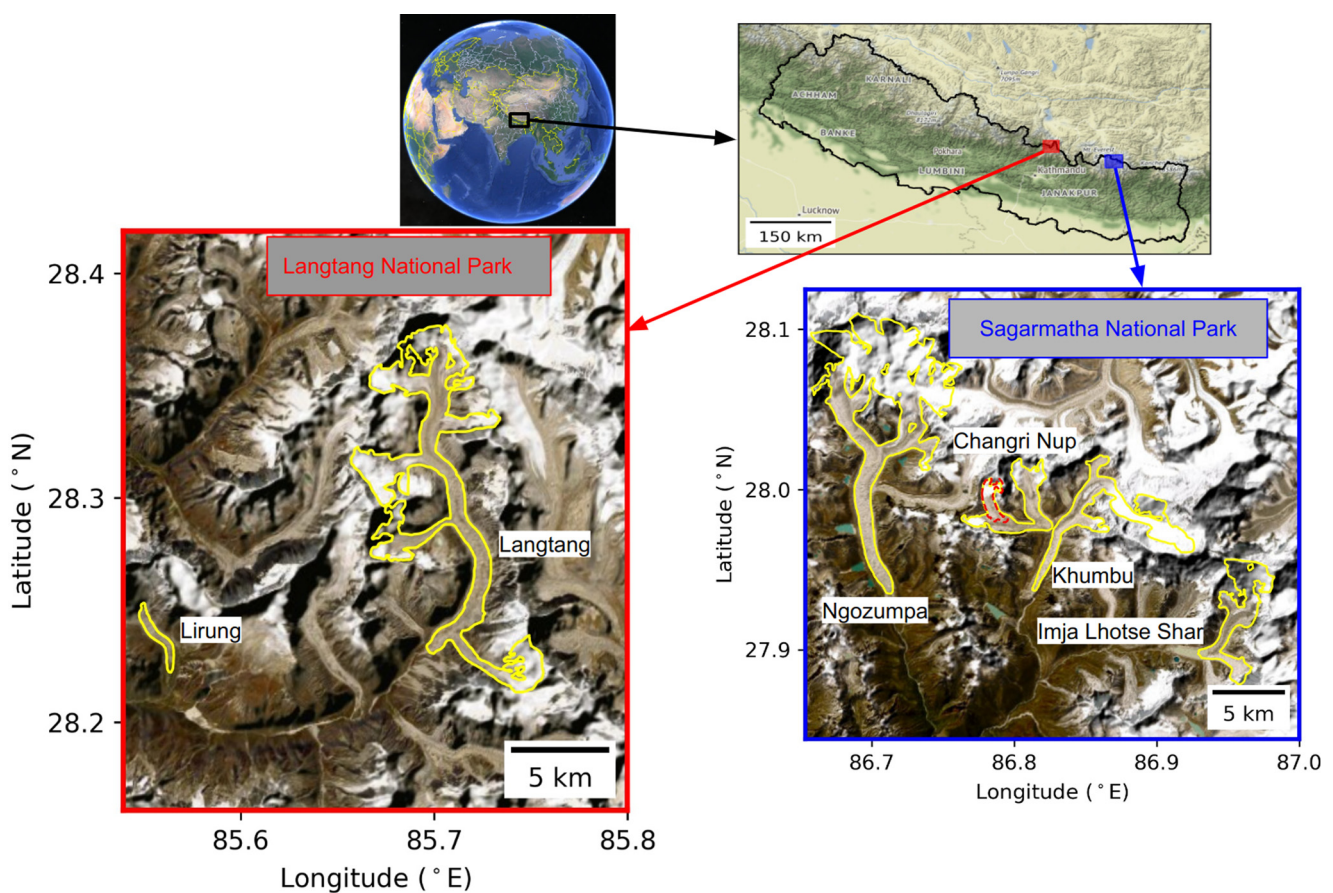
ACHHAM
KARNALI
BANKE
Pokhara
LUMBINI
Kathmandu
JANAKPUR
Lucknow
150 km

Langtang National Park
28.4
28.3
28.2
Latitude ($^\circ$N)
Langtang
Lirung
5 km
85.6
85.7
85.8
Longitude ($^\circ$E)

Sagarmatha National Park
28.1
28.0
27.9
Latitude ($^\circ$N)
Changri Nup
Ngozumpa
Khumbu
Imja Lhotse Shar
5 km
86.7
86.8
86.9
87.0
Longitude ($^\circ$E)